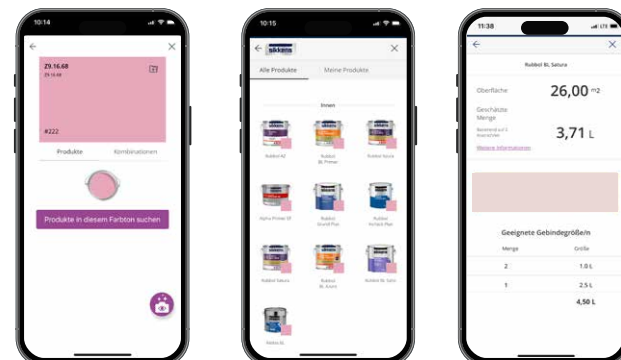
10:14

Z9.16.68
Z9.16.68

#222

Produkte
Kombinationen

Produkte in diesem Farbton suchen

10:15

sikkens

Alle Produkte
Meine Produkte

Innen

Rubbol AZ
Rubbol BL Primer
Rubbol Score

Alpha Primer EF
Rubbol Grund Plus
Rubbol Vorlack Plus

Rubbol Satura
Rubbol BL Acura
Rubbol BL Satin

Rubbol BL

11:38

Rubbol BL Satura

Oberfläche
26,00 m²

Geschätzte Menge
3,71 L

Weitere Informationen

Geeignete Gebindegröße/n

| Menge | Größe |
|---|---|
| 2 | 1.0 L |
| 1 | 2.5 L |
| | 4,50 L |